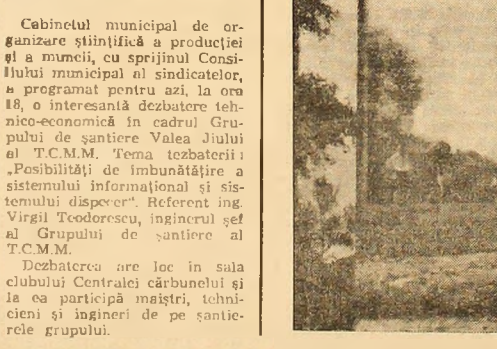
Cabinetul municipal de organizare științifică a producției și a muncii, cu sprijinul Consiliului municipal al sindicatelor, a programat pentru azi, la ora 18, o interesantă dezbatere tehnico-economică în cadrul Grupului de șantiere Valea Jiului al T.C.M.M. Tema dezbaterii: „Posibilități de îmbunătățire a sistemului informațional și sistemului dispecer". Referent ing. Virgil Teodorescu, inginerul șef al Grupului de șantiere al T.C.M.M.

Dezbaterea are loc în sala clubului Centralei cărbunelui și la ea participă maiștri, tehnicieni și ingineri de pe șantierele grupului.